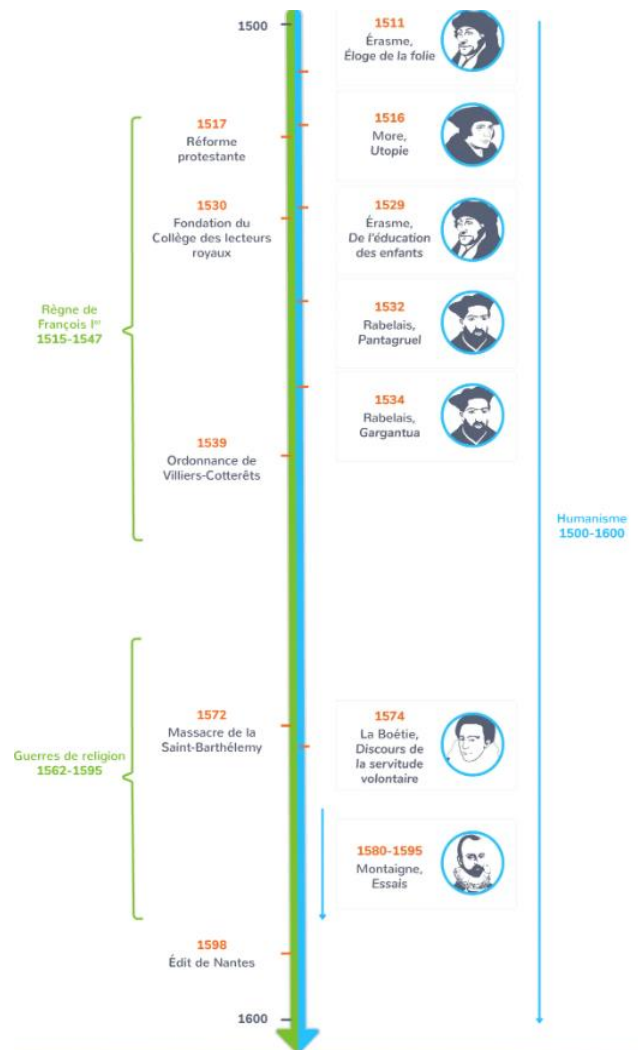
1500

1511
Érasme, Éloge de la folie

1517
Réforme protestante

1516
More, Utopie

1530
Fondation du Collège des lecteurs royaux

1529
Érasme, De l'éducation des enfants

Règne de François I$^{er}$
1515-1547

1532
Rabelais, Pantagruel

1534
Rabelais, Gargantua

1539
Ordonnance de Villiers-Cotterêts

Humanisme
1500-1600

1572
Massacre de la Saint-Barthélemy

1574
La Boétie, Discours de la servitude volontaire

Guerres de religion
1562-1595

1580-1595
Montaigne, Essais

1598
Édit de Nantes

1600